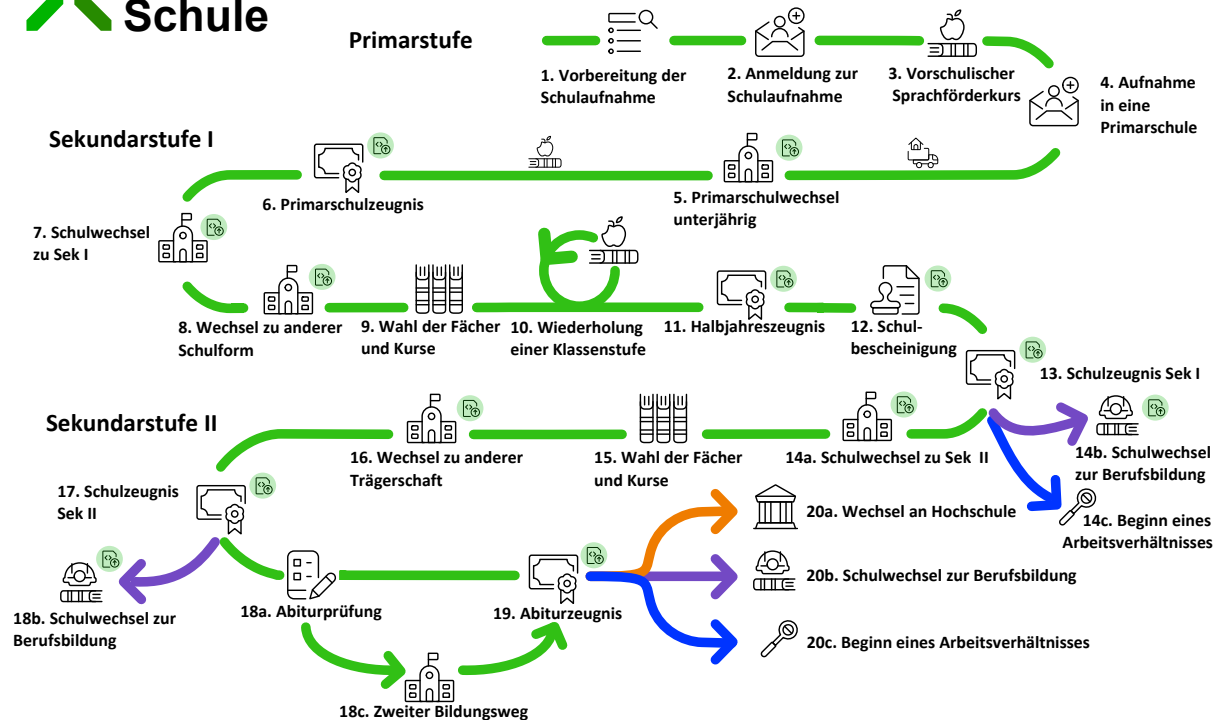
Schule

Primarstufe

1. Vorbereitung der Schulaufnahme

2. Anmeldung zur Schulaufnahme

3. Vorschulischer Sprachförderkurs

4. Aufnahme in eine Primarschule

Sekundarstufe I

6. Primarschulzeugnis

5. Primarschulwechsel unterjährig

7. Schulwechsel zu Sek I

8. Wechsel zu anderer Schulform

9. Wahl der Fächer und Kurse

10. Wiederholung einer Klassenstufe

11. Halbjahreszeugnis

12. Schulbescheinigung

13. Schulzeugnis Sek I

Sekundarstufe II

16. Wechsel zu anderer Trägerschaft

15. Wahl der Fächer und Kurse

14a. Schulwechsel zu Sek II

14b. Schulwechsel zur Berufsbildung

14c. Beginn eines Arbeitsverhältnisses

17. Schulzeugnis Sek II

20a. Wechsel an Hochschule

20b. Schulwechsel zur Berufsbildung

20c. Beginn eines Arbeitsverhältnisses

18b. Schulwechsel zur Berufsbildung

18a. Abiturprüfung

19. Abiturzeugnis

18c. Zweiter Bildungsweg